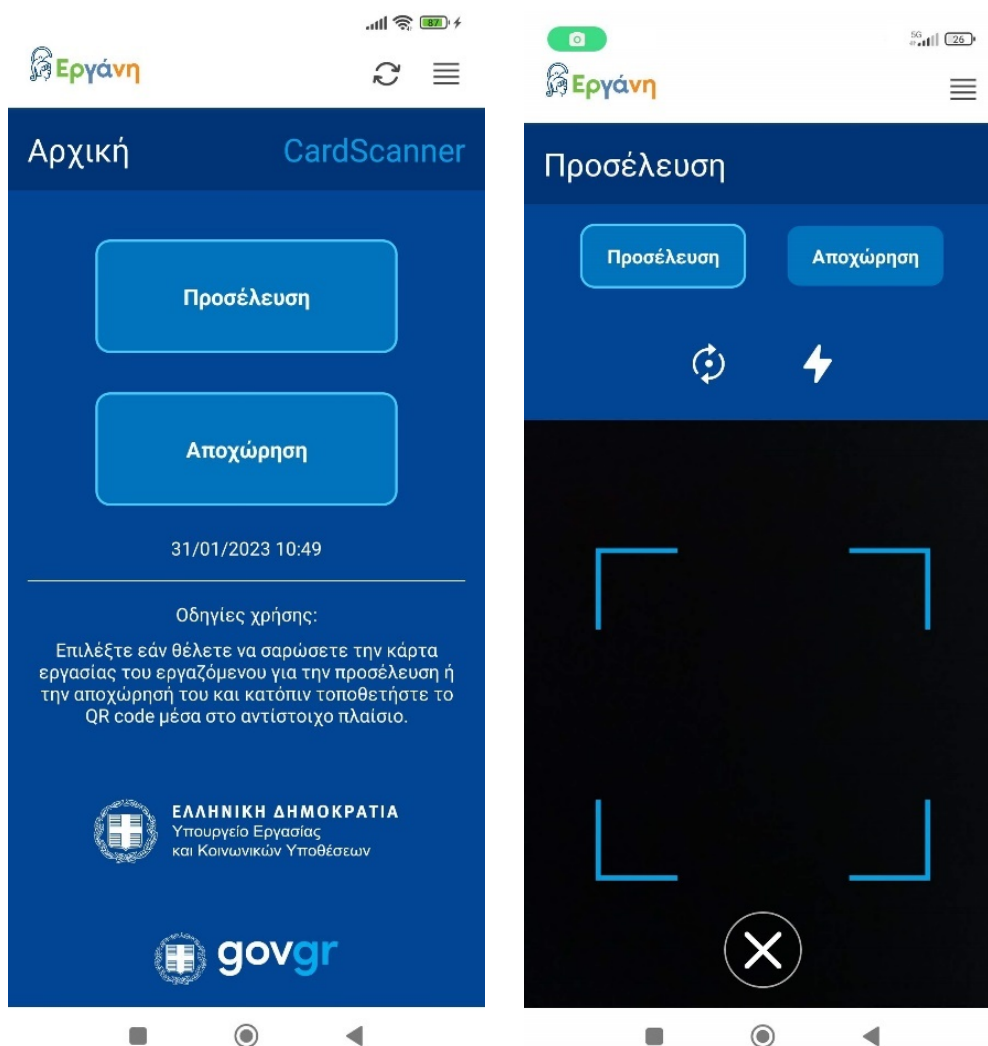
87

Εργάνη

Αρχική

CardScanner

Προσέλευση

Αποχώρηση

31/01/2023 10:49

Οδηγίες χρήσης:

Επιλέξτε εάν θέλετε να σαρώσετε την κάρτα εργασίας του εργαζόμενου για την προσέλευση ή την αποχώρησή του και κατόπιν τοποθετήστε το QR code μέσα στο αντίστοιχο πλαίσιο.

ΕΛΛΗΝΙΚΗ ΔΗΜΟΚΡΑΤΙΑ
Υπουργείο Εργασίας και Κοινωνικών Υποθέσεων

govgr

5G 26

Εργάνη

Προσέλευση

Προσέλευση

Αποχώρηση